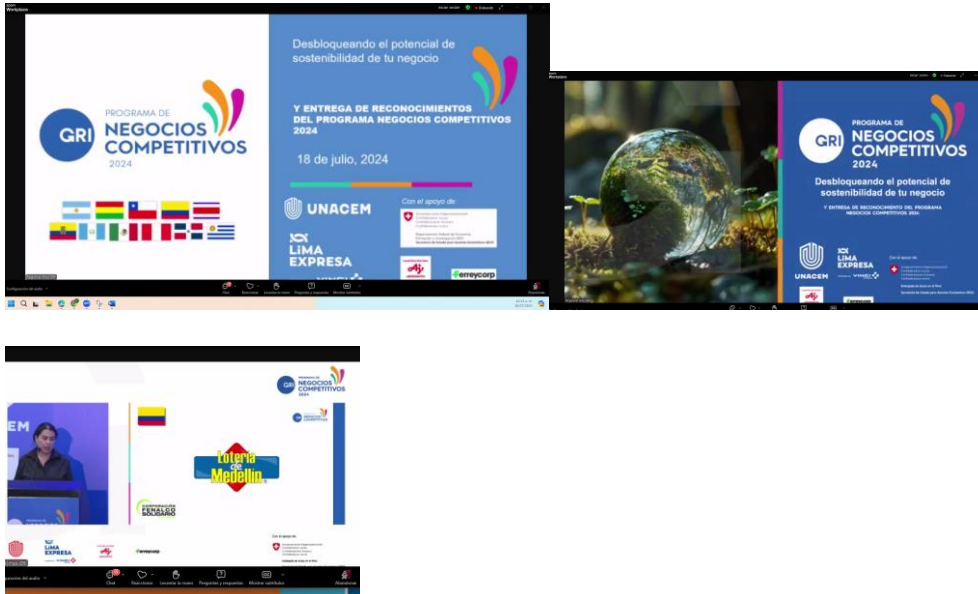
Workplace

GRI PROGRAMA DE NEGOCIOS COMPETITIVOS 2024

Desbloqueando el potencial de sostenibilidad de tu negocio

Y ENTREGA DE RECONOCIMIENTOS DEL PROGRAMA NEGOCIOS COMPETITIVOS 2024

18 de julio, 2024

UNACEM

Con el apoyo de:

LIMA EXPRESA

erreycorp

Chat Reacciones Levantar la mano Preguntas y respuestas Mostrar subtítulos Abandonar

Workplace

GRI PROGRAMA DE NEGOCIOS COMPETITIVOS 2024

Desbloqueando el potencial de sostenibilidad de tu negocio

Y ENTREGA DE RECONOCIMIENTOS DEL PROGRAMA NEGOCIOS COMPETITIVOS 2024

UNACEM

LIMA EXPRESA

Con el apoyo de:

GRI NEGOCIOS COMPETITIVOS 2024

EM

Lotería de Medellín

CORPORACIÓN FENALCO SOLIDARIO

LIMA EXPRESA

erreycorp

Con el apoyo de:

Chat Reacciones Levantar la mano Preguntas y respuestas Mostrar subtítulos Abandonar